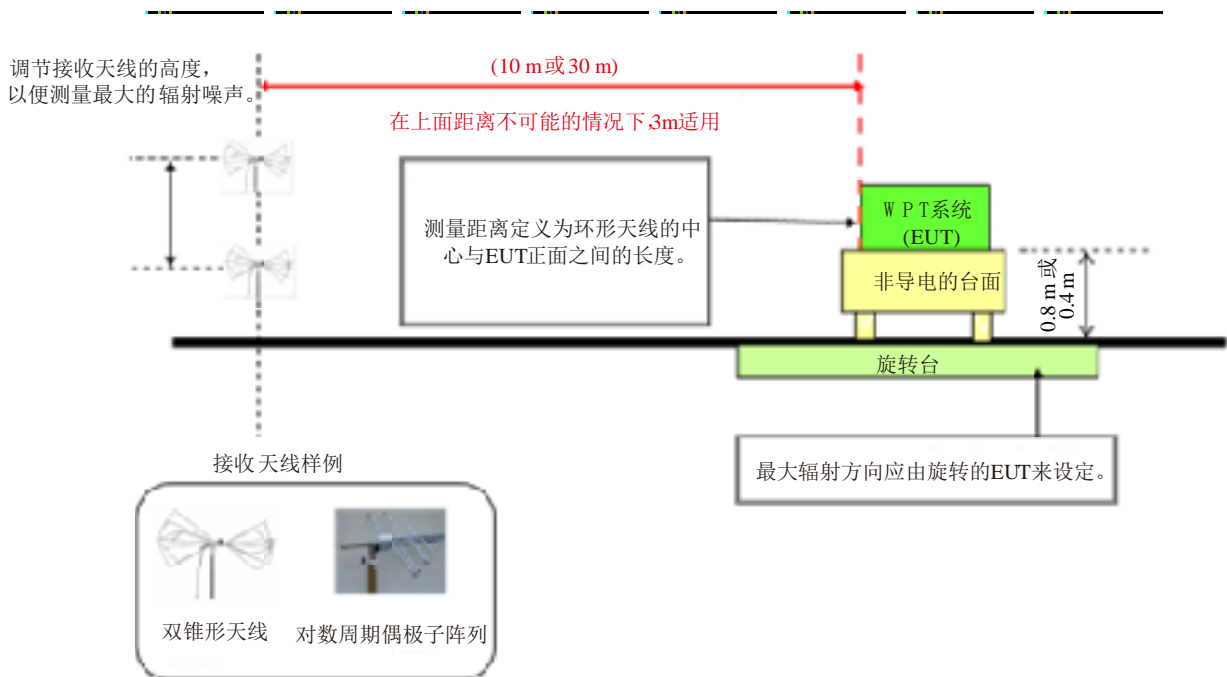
调节接收天线的高度，
以便测量最大的辐射噪声。

(10 m或30 m)

在上面距离不可能的情况下3m适用

测量距离定义为环形天线的中心与EUT正面之间的长度。

WPT系统
(EUT)

非导电的台面

0.8 m或
0.4 m

旋转台

最大辐射方向应由旋转的EUT来设定。

接收天线样例

双锥形天线

对数周期偶极子阵列